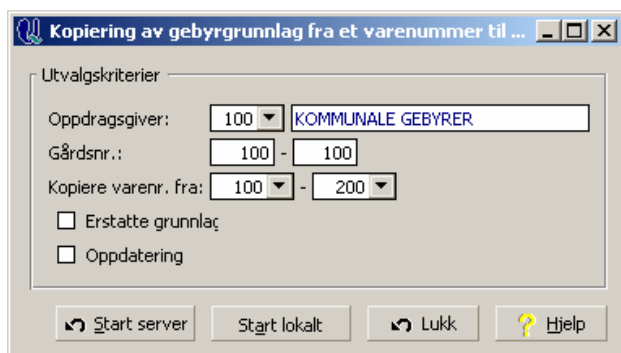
Kopiering av gebyrgrunnlag fra et varenummer til ...

Utvalgskriterier

Oppdragsgiver: 100 KOMMUNALE GEBYRER

Gårdsnr.: 100 - 100

Kopiere varenr. fra: 100 - 200

Erstatte grunnlag

Oppdatering

Start server

Start lokalt

Lukk

Hjelp